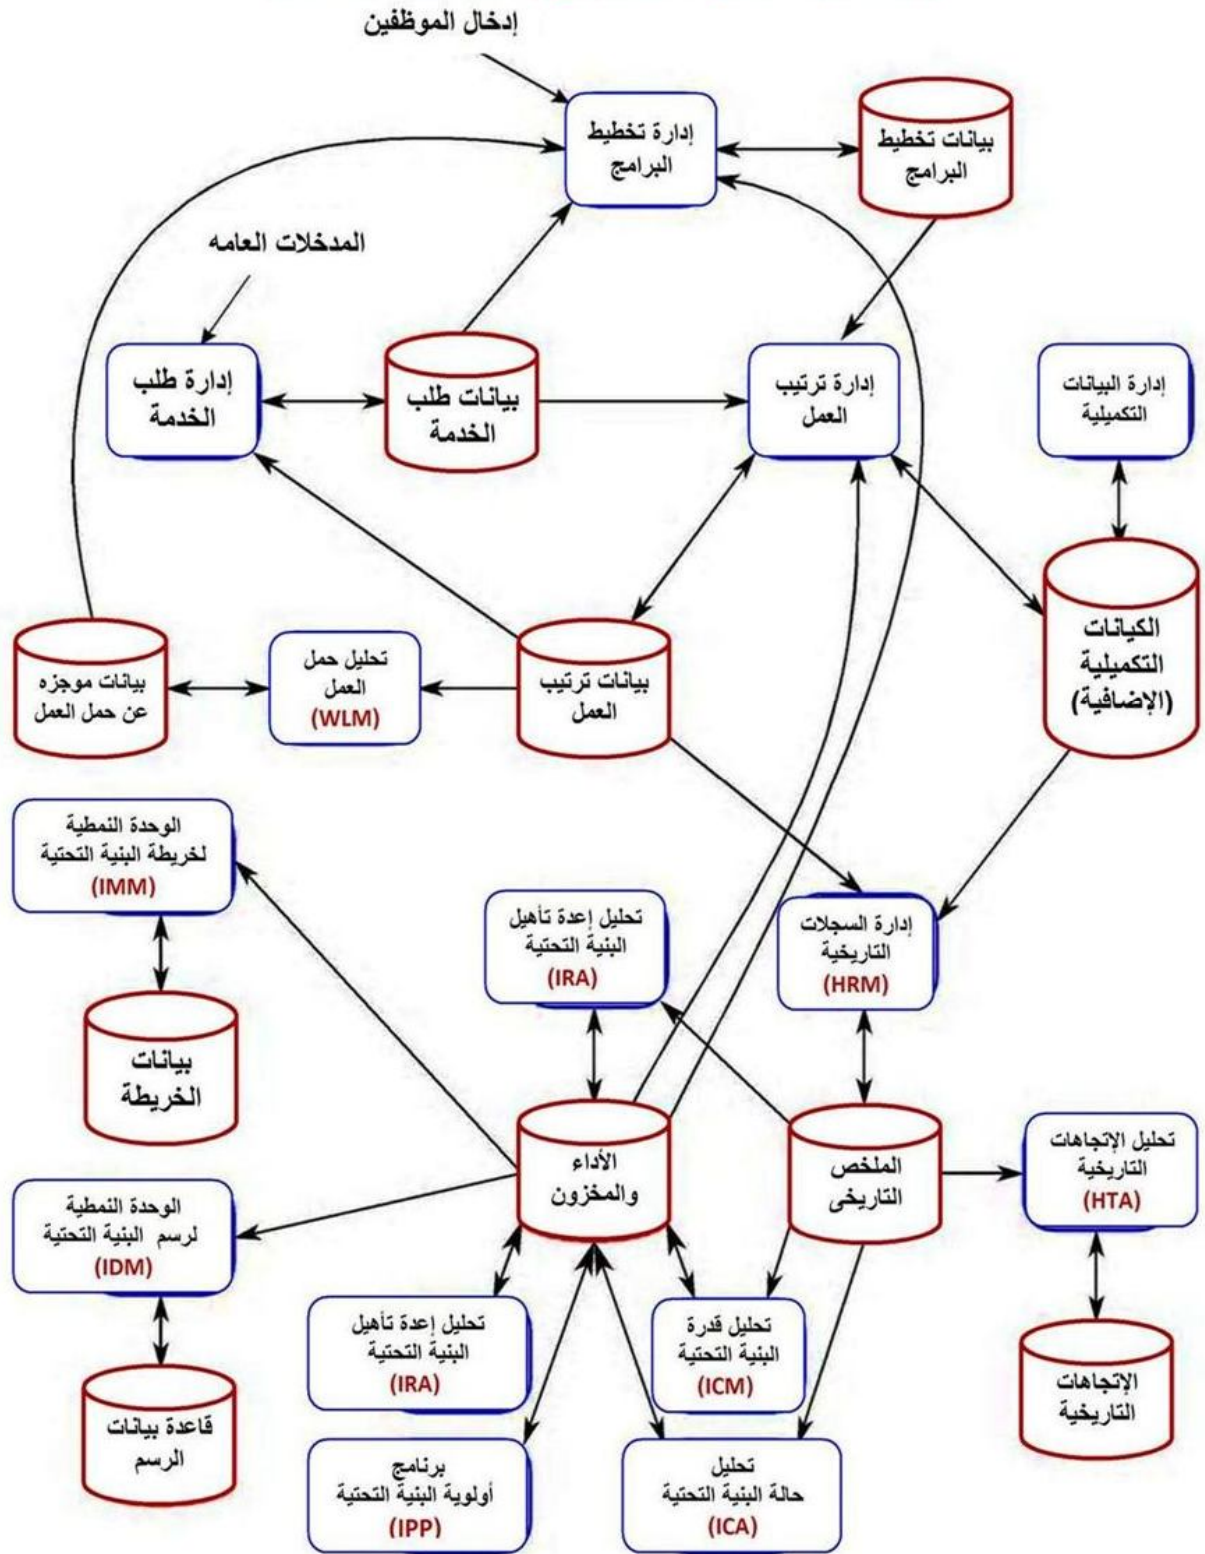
إدخال الموظفين

إدارة تخطيط البرامج

بيانات تخطيط البرامج

المدخلات العامه

إدارة طلب الخدمة

بيانات طلب الخدمة

إدارة ترتيب العمل

إدارة البيانات التكميلية

الكيانات التكميلية (الإضافية)

بيانات موجزه عن حمل العمل

تحليل حمل العمل (WLM)

بيانات ترتيب العمل

الوحدة النمطية لخريطة البنية التحتية (IMM)

تحليل إعدة تأهيل البنية التحتية (IRA)

إدارة السجلات التاريخية (HRM)

بيانات الخريطة

الأداء والمخزون

الملخص التاريخى

تحليل الإتجاهات التاريخية (HTA)

الوحدة النمطية لرسم البنية التحتية (IDM)

تحليل إعدة تأهيل البنية التحتية (IRA)

تحليل قدرة البنية التحتية (ICM)

الإتجاهات التاريخية

قاعدة بيانات الرسم

برنامج أولوية البنية التحتية (IPP)

تحليل حالة البنية التحتية (ICA)